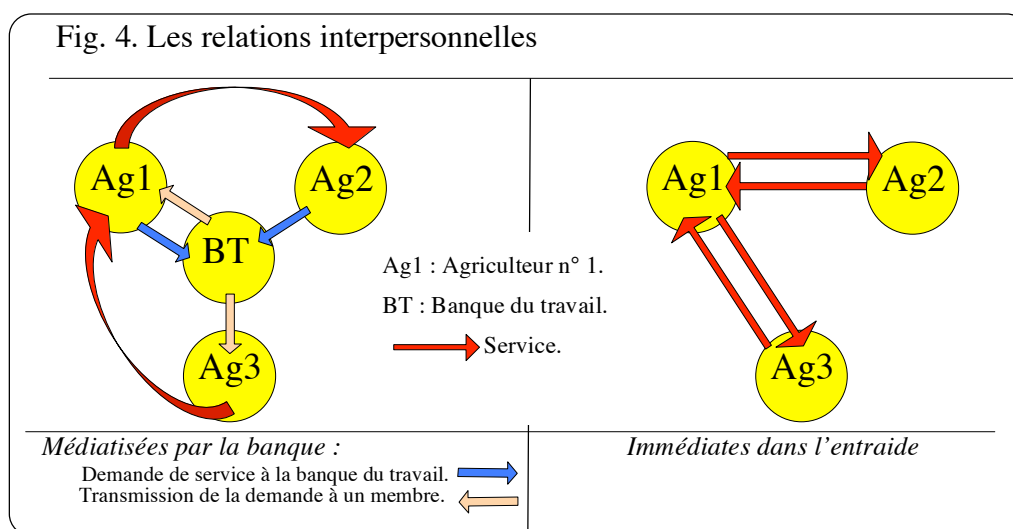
Fig. 4. Les relations interpersonnelles

Ag1

Ag2

BT

Ag3

Ag1 : Agriculteur n° 1.

BT : Banque du travail.

Service.

Ag1

Ag2

Ag3

*Médiatisées par la banque :*

Demande de service à la banque du travail.

Transmission de la demande à un membre.

*Immédiates dans l'entraide*